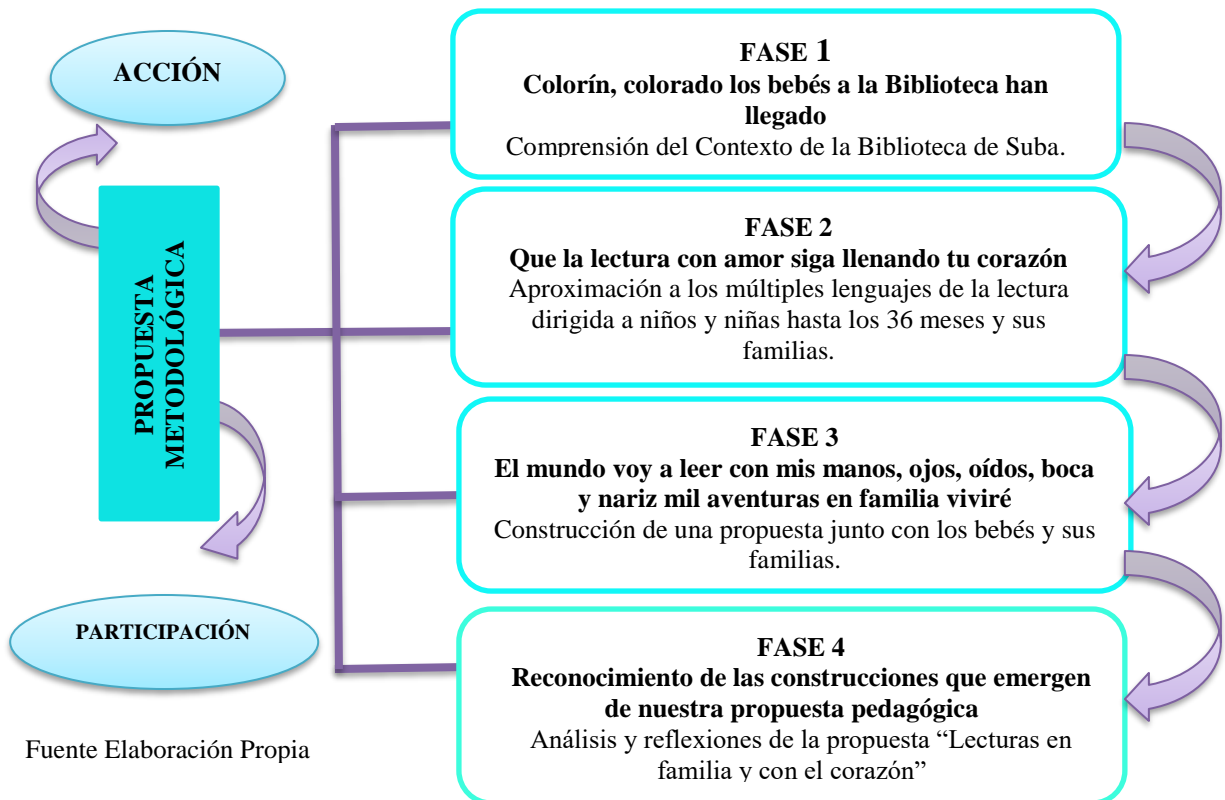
ACCIÓN

PROPUESTA METODOLÓGICA

PARTICIPACIÓN

Fuente Elaboración Propia

FASE 1
Colorín, colorado los bebés a la Biblioteca han llegado
Comprensión del Contexto de la Biblioteca de Suba.

FASE 2
Que la lectura con amor siga llenando tu corazón
Aproximación a los múltiples lenguajes de la lectura dirigida a niños y niñas hasta los 36 meses y sus familias.

FASE 3
El mundo voy a leer con mis manos, ojos, oídos, boca y nariz mil aventuras en familia viviré
Construcción de una propuesta junto con los bebés y sus familias.

FASE 4
Reconocimiento de las construcciones que emergen de nuestra propuesta pedagógica
Análisis y reflexiones de la propuesta “Lecturas en familia y con el corazón”